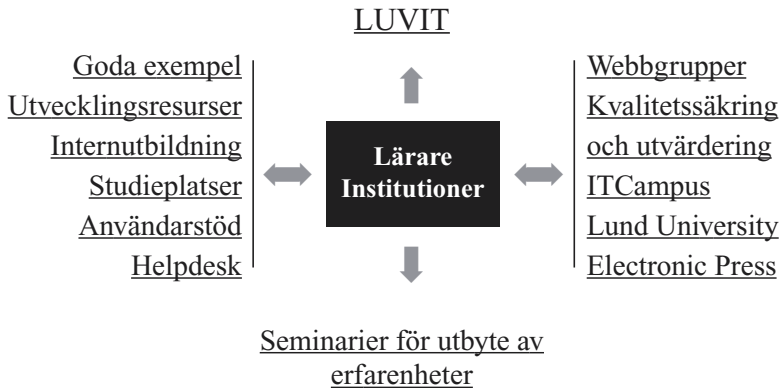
LUVIT

Goda exempel
Utvecklingsresurser
Internutbildning
Studieplatser
Användarstöd
Helpdesk

Lärare
Institutioner

Webbgrupper
Kvalitetssäkring och utvärdering
ITCampus
Lund University Electronic Press

Seminarier för utbyte av erfarenheter